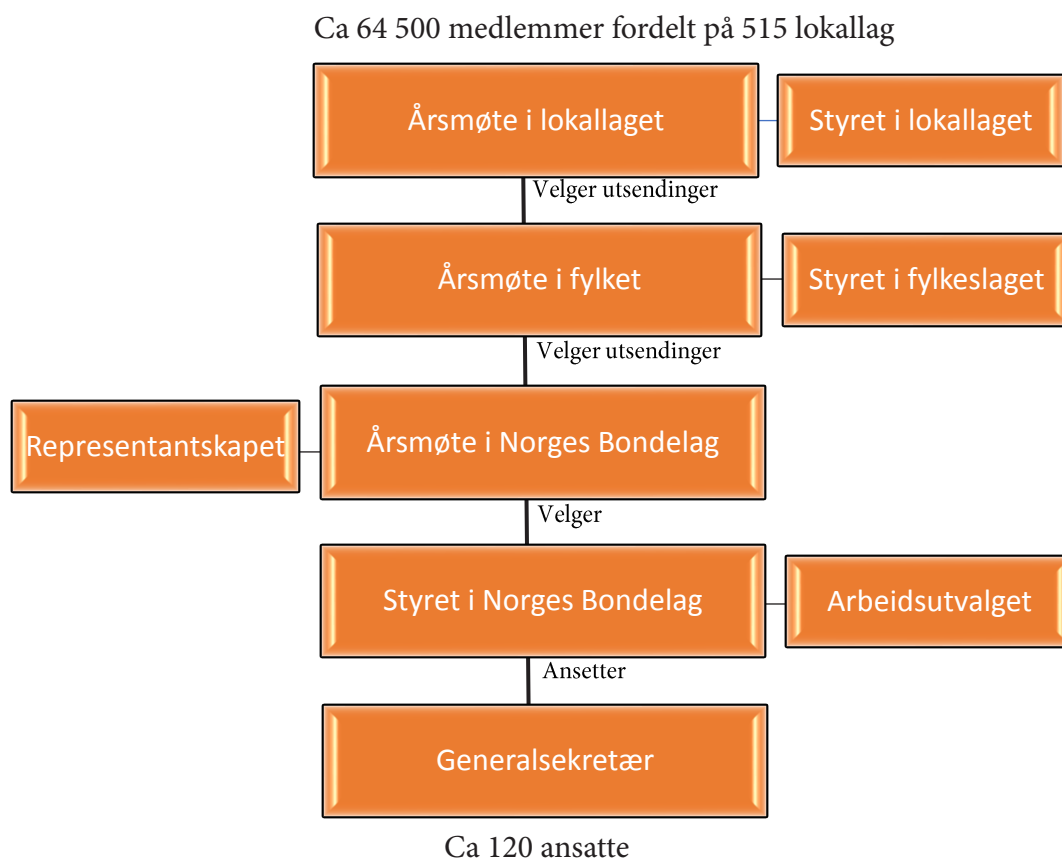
Ca 64 500 medlemmer fordelt på 515 lokallag

Årsmøte i lokallaget

Styret i lokallaget

Velger utsendinger

Årsmøte i fylket

Styret i fylkeslaget

Velger utsendinger

Representantskapet

Årsmøte i Norges Bondelag

Velger

Styret i Norges Bondelag

Arbeidsutvalget

Ansetter

Generalsekretær

Ca 120 ansatte